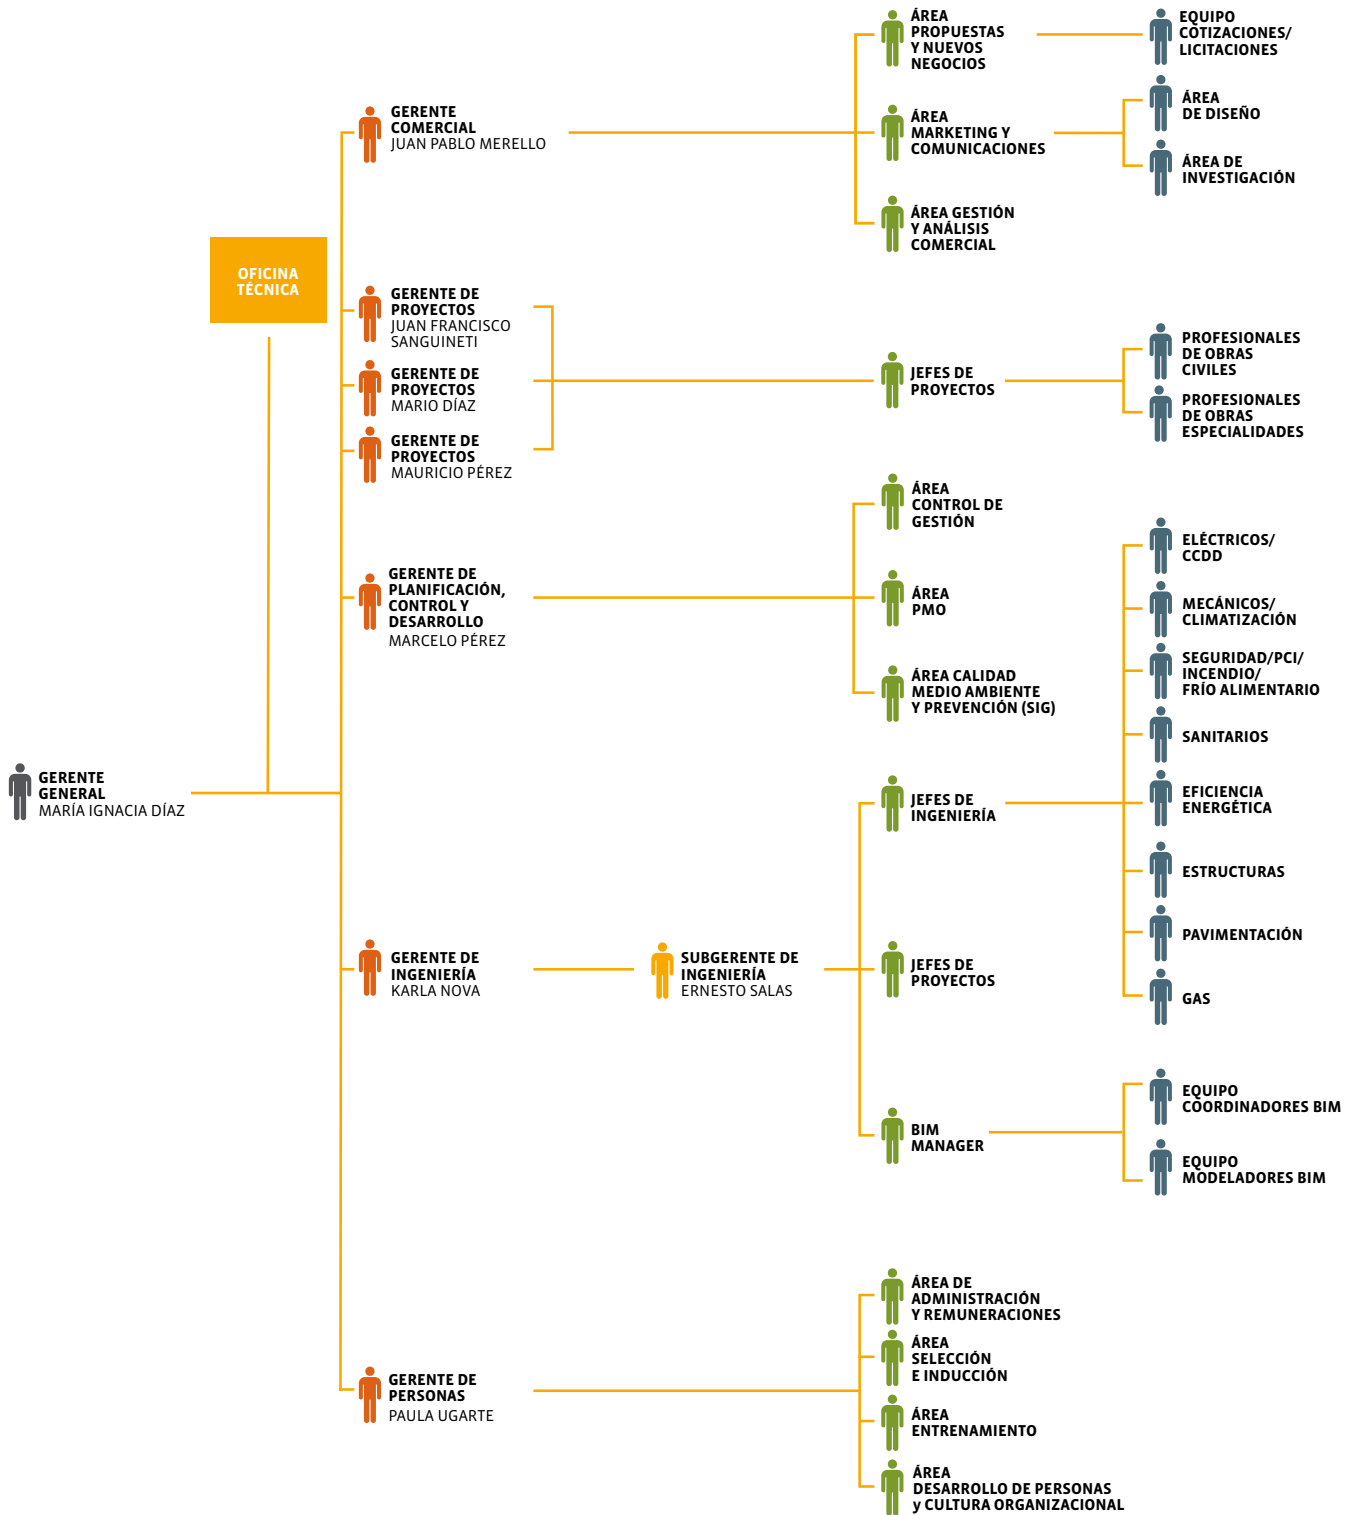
GERENTE GENERAL
MARÍA IGNACIA DÍAZ

OFICINA TÉCNICA

GERENTE COMERCIAL
JUAN PABLO MERELLO

ÁREA PROPUESTAS Y NUEVOS NEGOCIOS

EQUIPO COTIZACIONES/ LICITACIONES

ÁREA MARKETING Y COMUNICACIONES

ÁREA DE DISEÑO

ÁREA DE INVESTIGACIÓN

ÁREA GESTIÓN Y ANÁLISIS COMERCIAL

GERENTE DE PROYECTOS
JUAN FRANCISCO SANGUINETI

GERENTE DE PROYECTOS
MARIO DÍAZ

GERENTE DE PROYECTOS
MAURICIO PÉREZ

JEFES DE PROYECTOS

PROFESIONALES DE OBRAS CIVILES

PROFESIONALES DE OBRAS ESPECIALIDADES

GERENTE DE PLANIFICACIÓN, CONTROL Y DESARROLLO
MARCELO PÉREZ

ÁREA CONTROL DE GESTIÓN

ÁREA PMO

ÁREA CALIDAD MEDIO AMBIENTE Y PREVENCIÓN (SIG)

GERENTE DE INGENIERÍA
KARLA NOVA

SUBGERENTE DE INGENIERÍA
ERNESTO SALAS

JEFES DE INGENIERÍA

JEFES DE PROYECTOS

BIM MANAGER

ELÉCTRICOS/ CCDD

MECÁNICOS/ CLIMATIZACIÓN

SEGURIDAD/PCI/ INCENDIO/ FRÍO ALIMENTARIO

SANITARIOS

EFICIENCIA ENERGÉTICA

ESTRUCTURAS

PAVIMENTACIÓN

GAS

EQUIPO COORDINADORES BIM

EQUIPO MODELADORES BIM

GERENTE DE PERSONAS
PAULA UGARTE

ÁREA DE ADMINISTRACIÓN Y REMUNERACIONES

ÁREA SELECCIÓN E INDUCCIÓN

ÁREA ENTRENAMIENTO

ÁREA DESARROLLO DE PERSONAS y CULTURA ORGANIZACIONAL